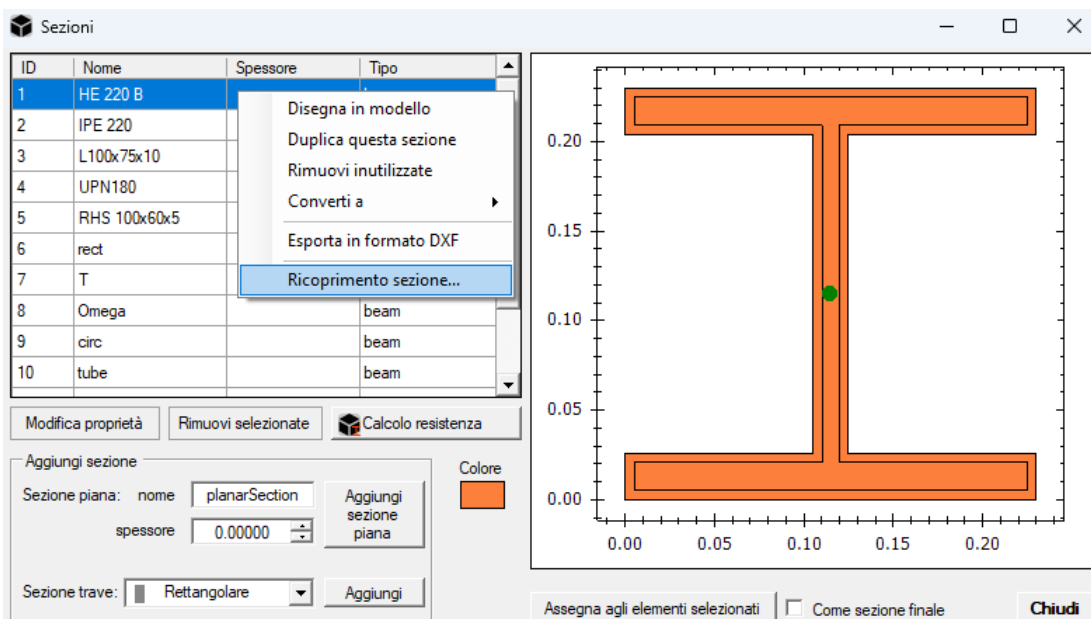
Sezioni

| ID | Nome | Spessore | Tipo |
|---|---|---|---|
| 1 | HE 220 B | | |
| 2 | IPE 220 | | |
| 3 | L100x75x10 | | |
| 4 | UPN180 | | |
| 5 | RHS 100x60x5 | | |
| 6 | rect | | |
| 7 | T | | |
| 8 | Omega | | beam |
| 9 | circ | | beam |
| 10 | tube | | beam |

Disegna in modello
Duplica questa sezione
Rimuovi inutilizzate
Converti a
Esporta in formato DXF
Ricoprimento sezione...

Modifica proprietà
Rimuovi selezionate
Calcolo resistenza

Aggiungi sezione
Sezione piana: nome planarSection
spessore 0.00000
Aggiungi sezione piana
Colore
Sezione trave: Rettangolare
Aggiungi

0.20
0.15
0.10
0.05
0.00
0.00 0.05 0.10 0.15 0.20

Assegna agli elementi selezionati
Come sezione finale
Chiudi